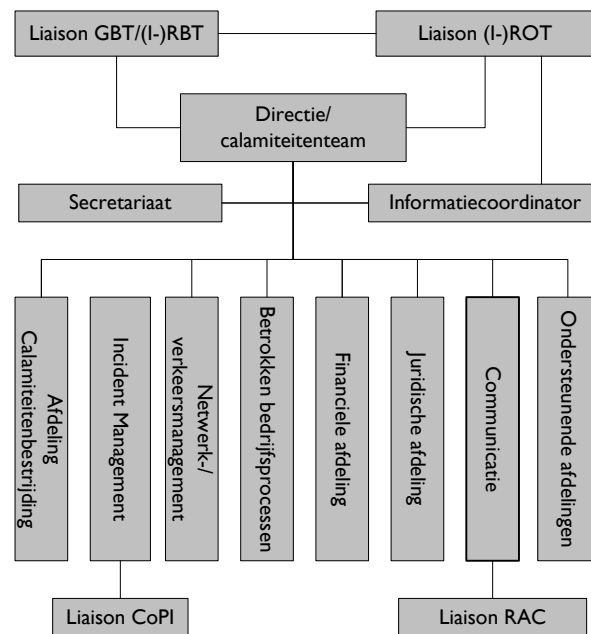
Liaison GBT/(I-)RBT

Liaison (I-)ROT

Directie/ calamiteitenteam

Secretariaat

Informatiecoordinator

Afdeling Calamiteitenbestrijding

Incident Management

Netwerk-/ verkeersmanagement

Betrokken bedrijfsprocessen

Financiele afdeling

Juridische afdeling

Communicatie

Ondersteunende afdelingen

Liaison CoPI

Liaison RAC